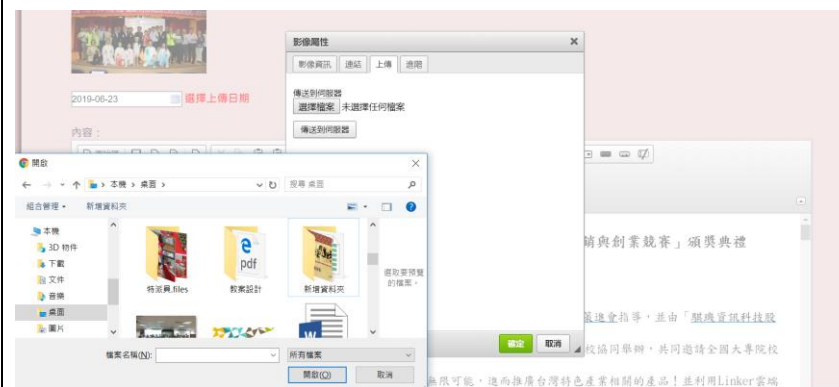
2019-08-23 選擇上傳日期

內容：

影像屬性

影像資訊 連結 上傳 進階

傳送到伺服器

選擇檔案 未選擇任何檔案

傳送到伺服器

確定 取消

銷與創業競賽」頒獎典禮

指導，並由「驊鴻資訊科技股

校協同舉辦，共同邀請全國大專院校

無限可能，進而推廣台灣特色產業相關的產品！並利用Linker雲端

開啟

本機 > 桌面 >

搜尋 桌面

組合管理 新增資料夾

本機

3D 物件

下載

文件

音樂

桌面

圖片

特派員_files

教案設計

新增資料夾

pdf

選取要預覽的檔案。

檔案名稱(N):

所有檔案

開啟(O)

取消